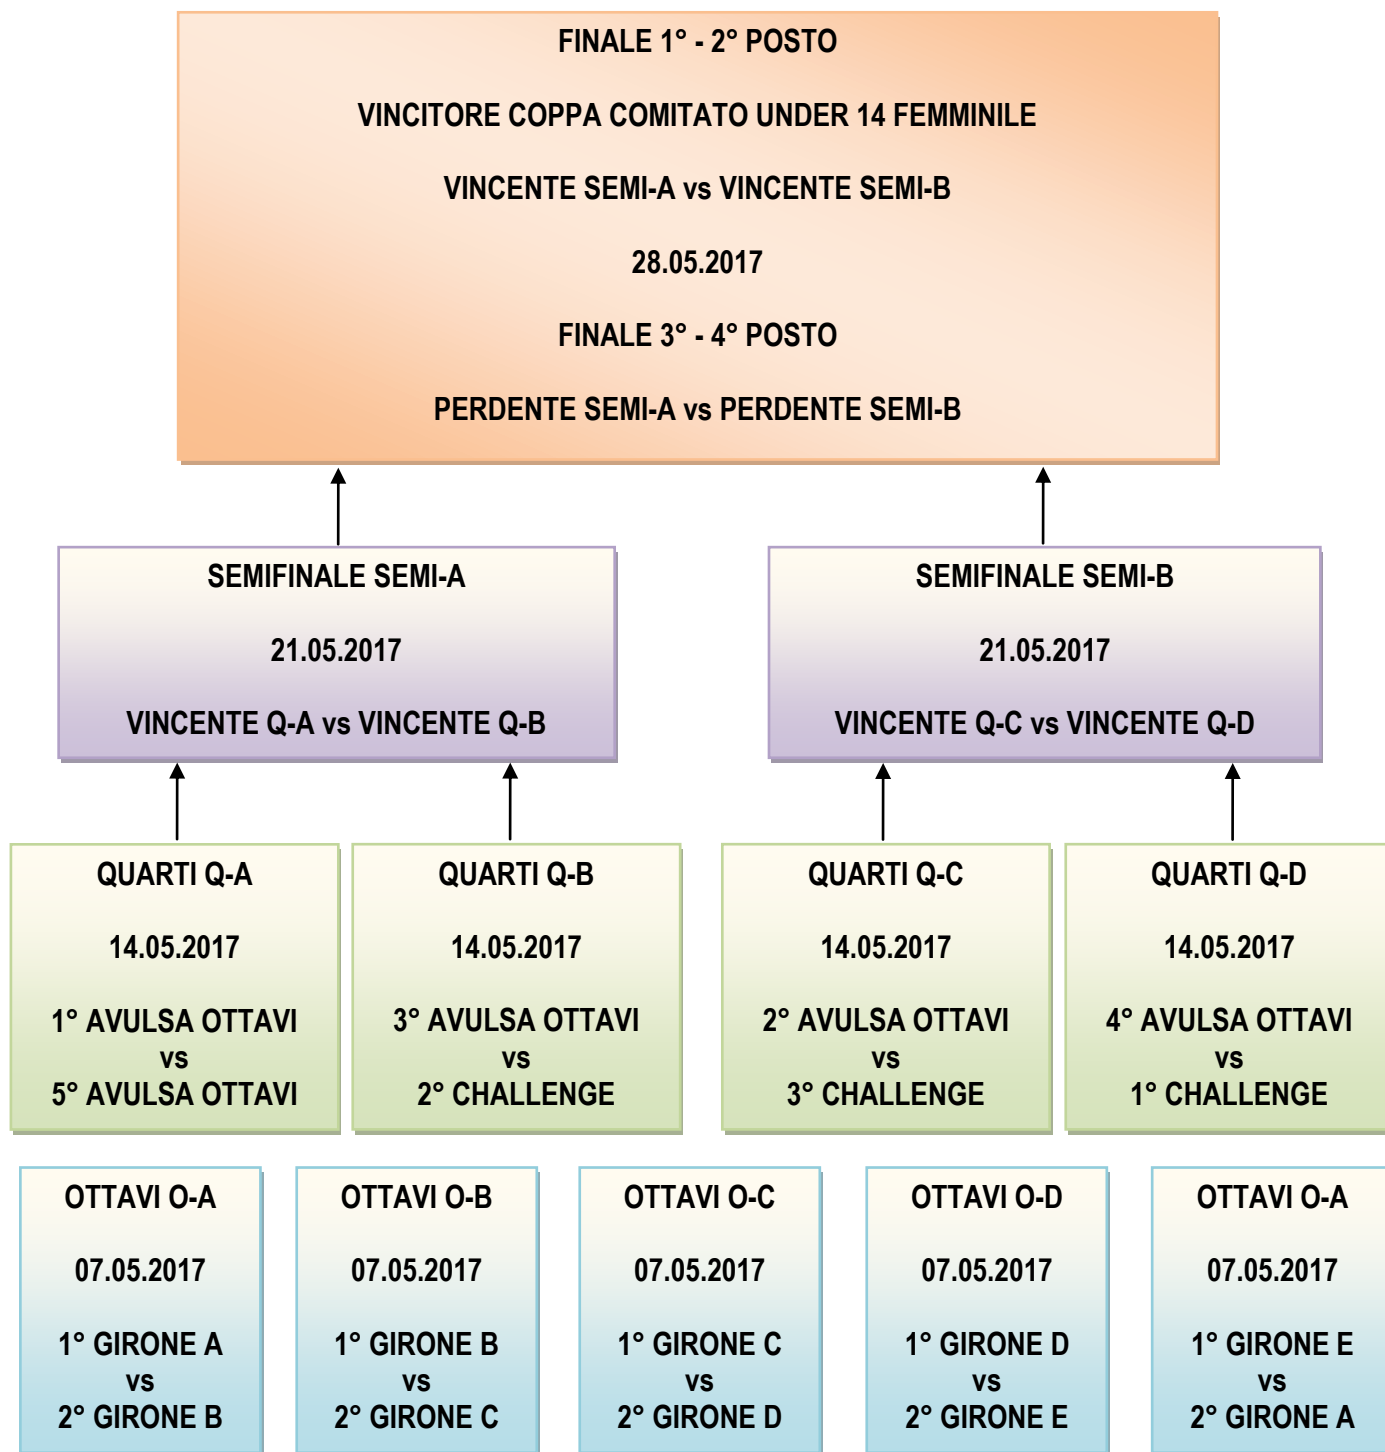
FINALE 1° - 2° POSTO

VINCITORE COPPA COMITATO UNDER 14 FEMMINILE

VINCENTE SEMI-A vs VINCENTE SEMI-B

28.05.2017

FINALE 3° - 4° POSTO

PERDENTE SEMI-A vs PERDENTE SEMI-B

SEMIFINALE SEMI-A

21.05.2017

VINCENTE Q-A vs VINCENTE Q-B

SEMIFINALE SEMI-B

21.05.2017

VINCENTE Q-C vs VINCENTE Q-D

QUARTI Q-A

14.05.2017

1° AVULSA OTTAVI
vs
5° AVULSA OTTAVI

QUARTI Q-B

14.05.2017

3° AVULSA OTTAVI
vs
2° CHALLENGE

QUARTI Q-C

14.05.2017

2° AVULSA OTTAVI
vs
3° CHALLENGE

QUARTI Q-D

14.05.2017

4° AVULSA OTTAVI
vs
1° CHALLENGE

OTTAVI O-A

07.05.2017

1° GIRONE A
vs
2° GIRONE B

OTTAVI O-B

07.05.2017

1° GIRONE B
vs
2° GIRONE C

OTTAVI O-C

07.05.2017

1° GIRONE C
vs
2° GIRONE D

OTTAVI O-D

07.05.2017

1° GIRONE D
vs
2° GIRONE E

OTTAVI O-A

07.05.2017

1° GIRONE E
vs
2° GIRONE A